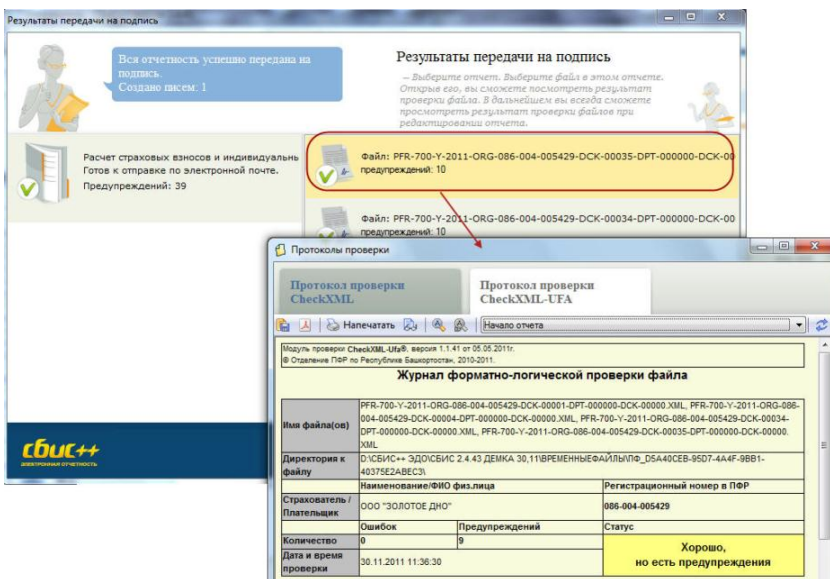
Результаты передачи на подпись

Вся отчетность успешно передана на подпись.
Создано писем: 1

Результаты передачи на подпись

— Выберите отчет. Выберите файл в этом отчете. Открыв его, вы сможете посмотреть результат проверки файла. В дальнейшем вы всегда сможете просмотреть результат проверки файлов при редактировании отчета.

Расчет страховых взносов и индивидуальн
Готов к отправке по электронной почте.
Предупреждений: 39

Файл: PFR-700-Y-2011-ORG-086-004-005429-DCK-00035-DPT-000000-DCK-00
предупреждений: 10

Файл: PFR-700-Y-2011-ORG-086-004-005429-DCK-00034-DPT-000000-DCK-00
предупреждений: 10

сбис++
электронная отчетность

Протоколы проверки

Протокол проверки CheckXML

Протокол проверки CheckXML-UFA

Напечатать

Начало отчета

Модуль проверки CheckXML-Ufa®, версия 1.1.41 от 05.05.2011г.
© Отделение ПФР по Республике Башкортостан, 2010-2011.

Журнал форматно-логической проверки файла

| Имя файла(ов) | PFR-700-Y-2011-ORG-086-004-005429-DCK-00001-DPT-000000-DCK-00000.XML, PFR-700-Y-2011-ORG-086-004-005429-DCK-00004-DPT-000000-DCK-00000.XML, PFR-700-Y-2011-ORG-086-004-005429-DCK-00034-DPT-000000-DCK-00000.XML, PFR-700-Y-2011-ORG-086-004-005429-DCK-00035-DPT-000000-DCK-00000.XML | | |
|---|---|---|---|
| Директория к файлу | D:\СБИС++ ЭДО\СБИС 2.4.43 ДЕМКА 30,11\ВРЕМЕННЫЕФАЙЛЫ\ПФ_D5A40CEB-95D7-4A4F-9BB1-40375E2ABEC3\ | | |
| | Наименование/ФИО физ.лица | | Регистрационный номер в ПФР |
| Страхователь / Плательщик | ООО "ЗОЛОТОЕ ДНО" | | 086-004-005429 |
| | Ошибок | Предупреждений | Статус |
| Количество | 0 | 9 | Хорошо, но есть предупреждения |
| Дата и время проверки | 30.11.2011 11:36:30 | | |